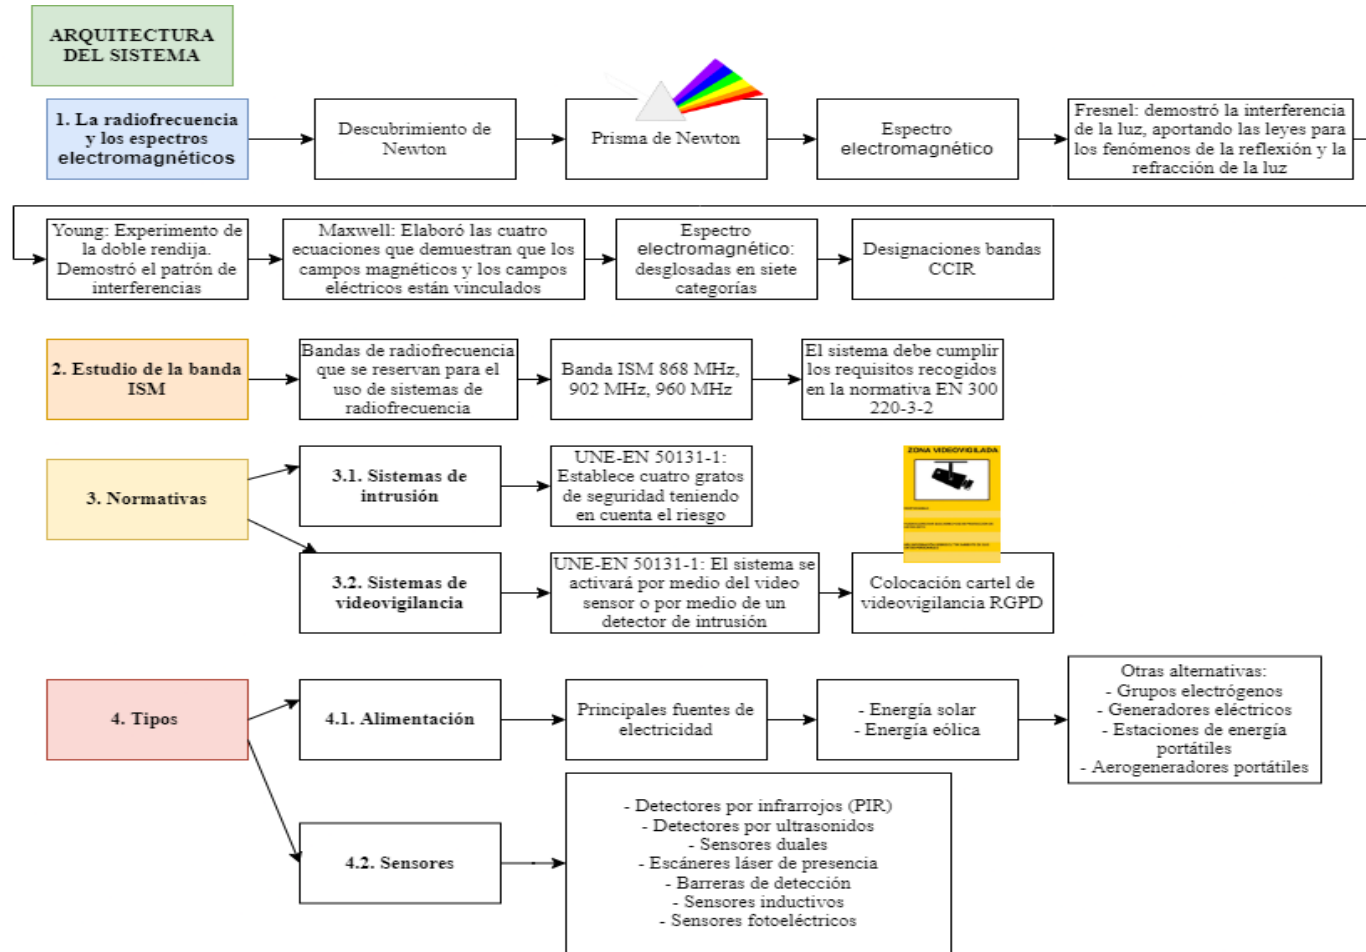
ARQUITECTURA DEL SISTEMA

1. La radiofrecuencia y los espectros electromagnéticos

Descubrimiento de Newton

Prisma de Newton

Espectro electromagnético

Fresnel: demostró la interferencia de la luz, aportando las leyes para los fenómenos de la reflexión y la refracción de la luz

Young: Experimento de la doble rendija. Demostró el patrón de interferencias

Maxwell: Elaboró las cuatro ecuaciones que demuestran que los campos magnéticos y los campos eléctricos están vinculados

Espectro electromagnético: desglosadas en siete categorías

Designaciones bandas CCIR

2. Estudio de la banda ISM

Bandas de radiofrecuencia que se reservan para el uso de sistemas de radiofrecuencia

Banda ISM 868 MHz, 902 MHz, 960 MHz

El sistema debe cumplir los requisitos recogidos en la normativa EN 300 220-3-2

3. Normativas

3.1. Sistemas de intrusión

UNE-EN 50131-1: Establece cuatro gratos de seguridad teniendo en cuenta el riesgo

ZONA VIDEOVIGILADA

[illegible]

3.2. Sistemas de videovigilancia

UNE-EN 50131-1: El sistema se activará por medio del video sensor o por medio de un detector de intrusión

Colocación cartel de videovigilancia RGPD

4. Tipos

4.1. Alimentación

Principales fuentes de electricidad

- Energía solar
- Energía eólica

Otras alternativas:
- Grupos electrógenos
- Generadores eléctricos
- Estaciones de energía portátiles
- Aerogeneradores portátiles

4.2. Sensores

- Detectores por infrarrojos (PIR)
- Detectores por ultrasonidos
- Sensores duales
- Escáneres láser de presencia
- Barreras de detección
- Sensores inductivos
- Sensores fotoeléctricos